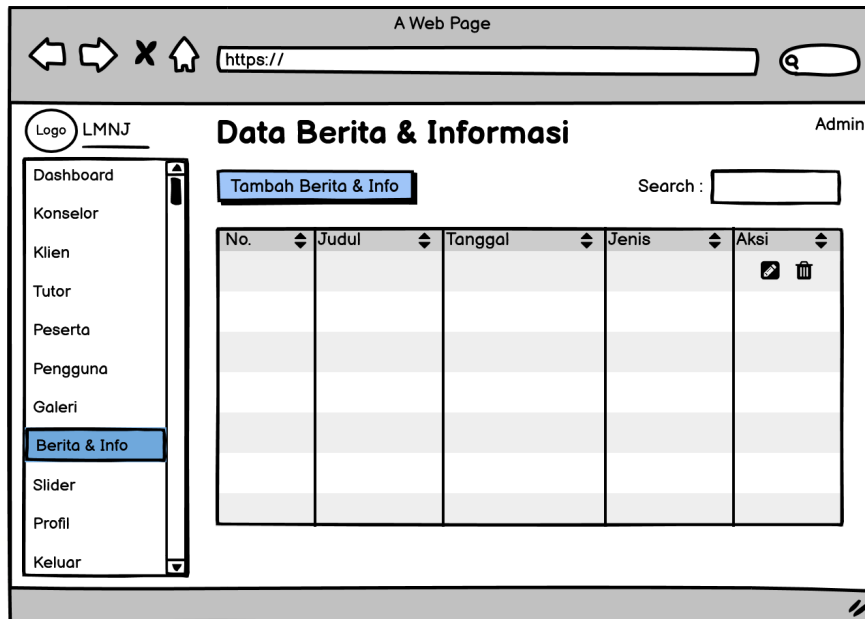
A Web Page

https://

Logo LMNJ

Data Berita & Informasi

Admin

Dashboard
Konselor
Klien
Tutor
Peserta
Pengguna
Galeri
Berita & Info
Slider
Profil
Keluar

Tambah Berita & Info

Search :

| No. | Judul | Tanggal | Jenis | Aksi |
|---|---|---|---|---|
| | | | | |